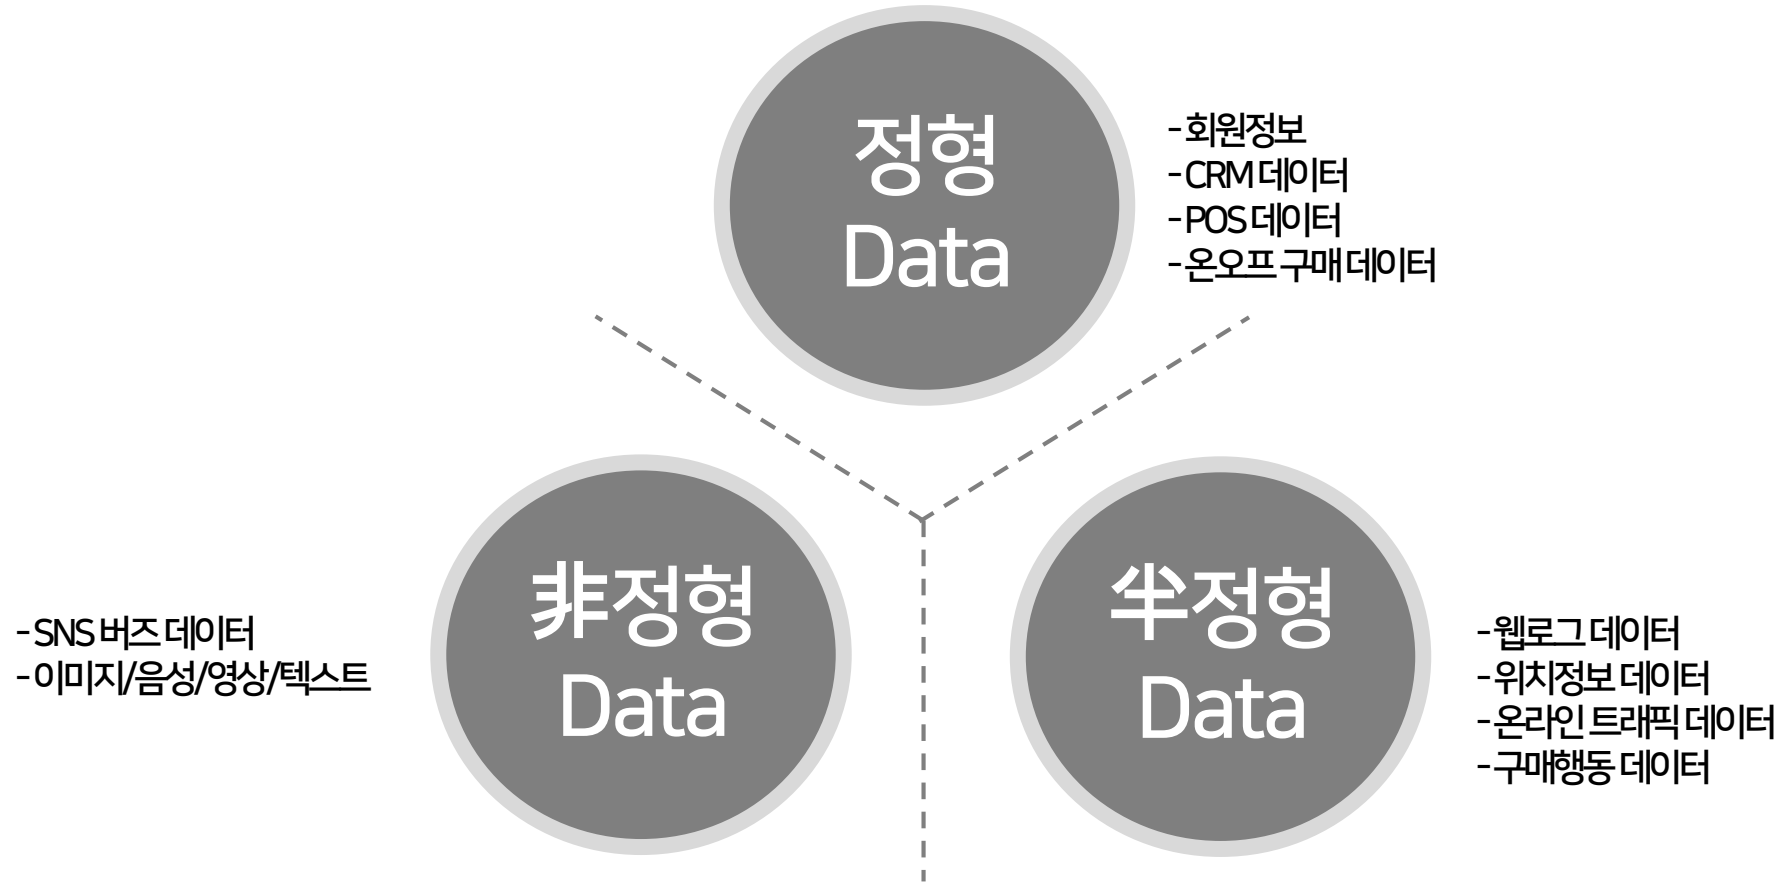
정형
Data

- 회원정보
- CRM 데이터
- POS 데이터
- 온오프 구매 데이터

- SNS 버즈 데이터
- 이미지/음성/영상/텍스트

非정형
Data

半정형
Data

- 웹로그 데이터
- 위치정보 데이터
- 온라인 트래픽 데이터
- 구매행동 데이터